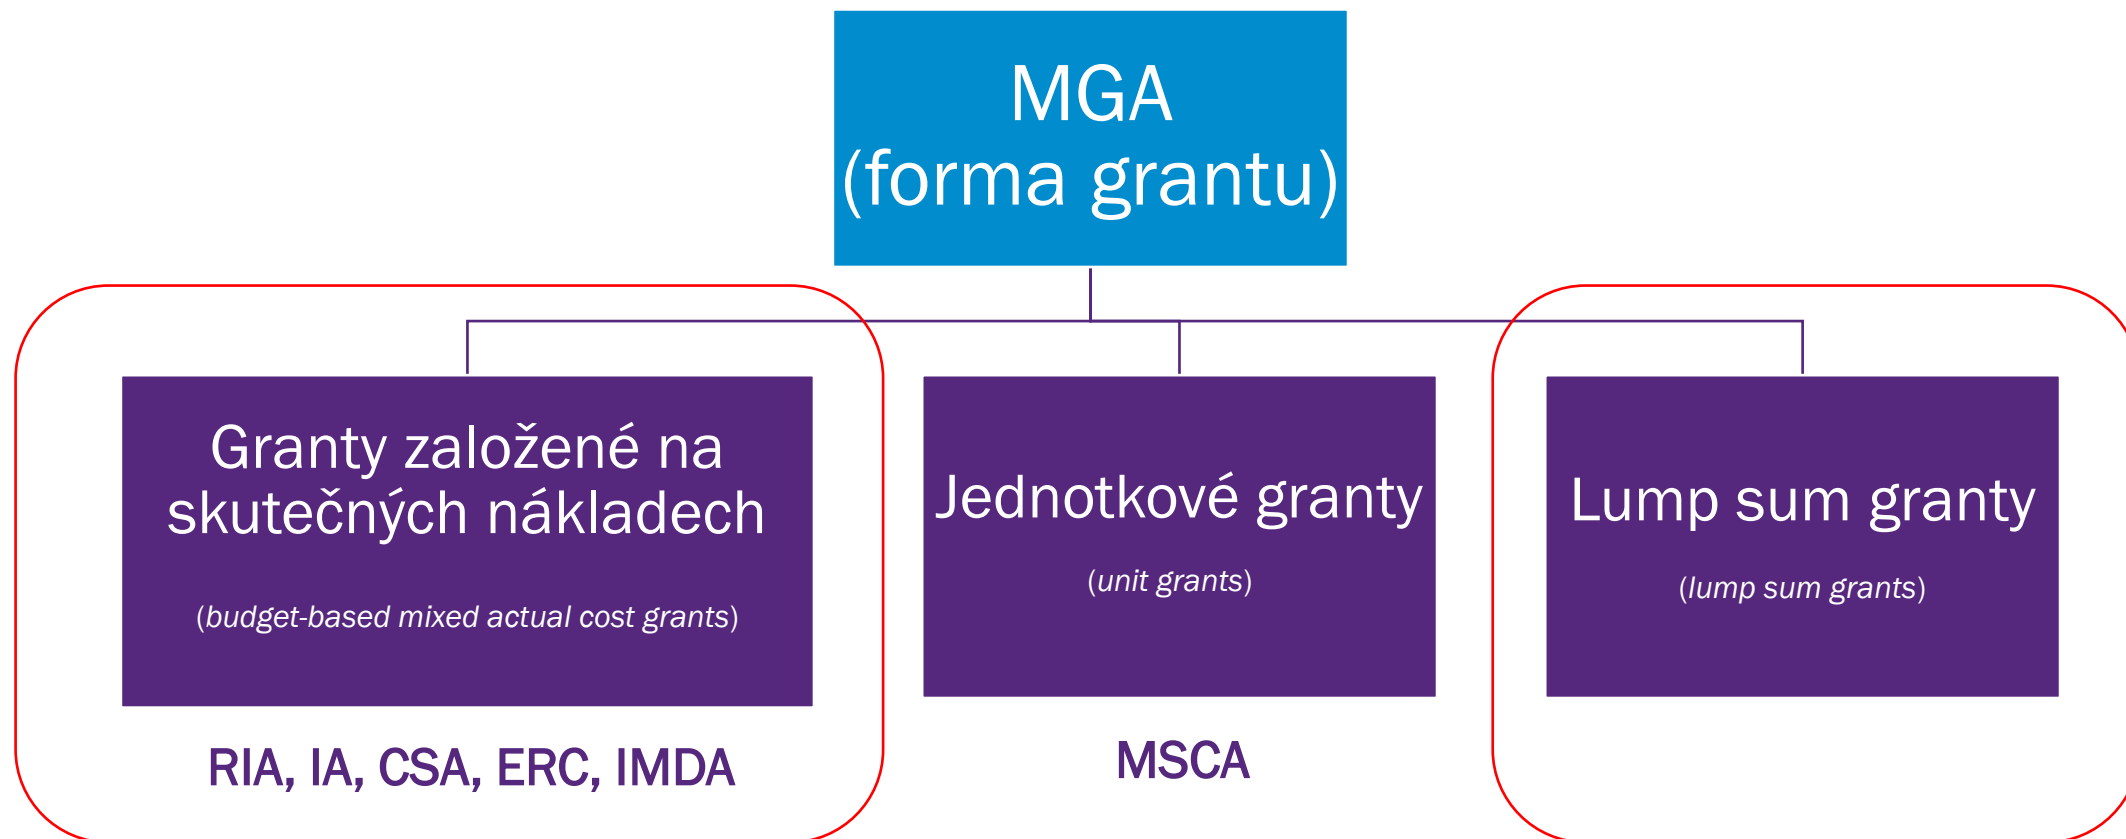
MGA
(forma grantu)

Granty založené na skutečných nákladech

(budget-based mixed actual cost grants)

RIA, IA, CSA, ERC, IMDA

Jednotkové granty

(unit grants)

MSCA

Lump sum granty

(lump sum grants)